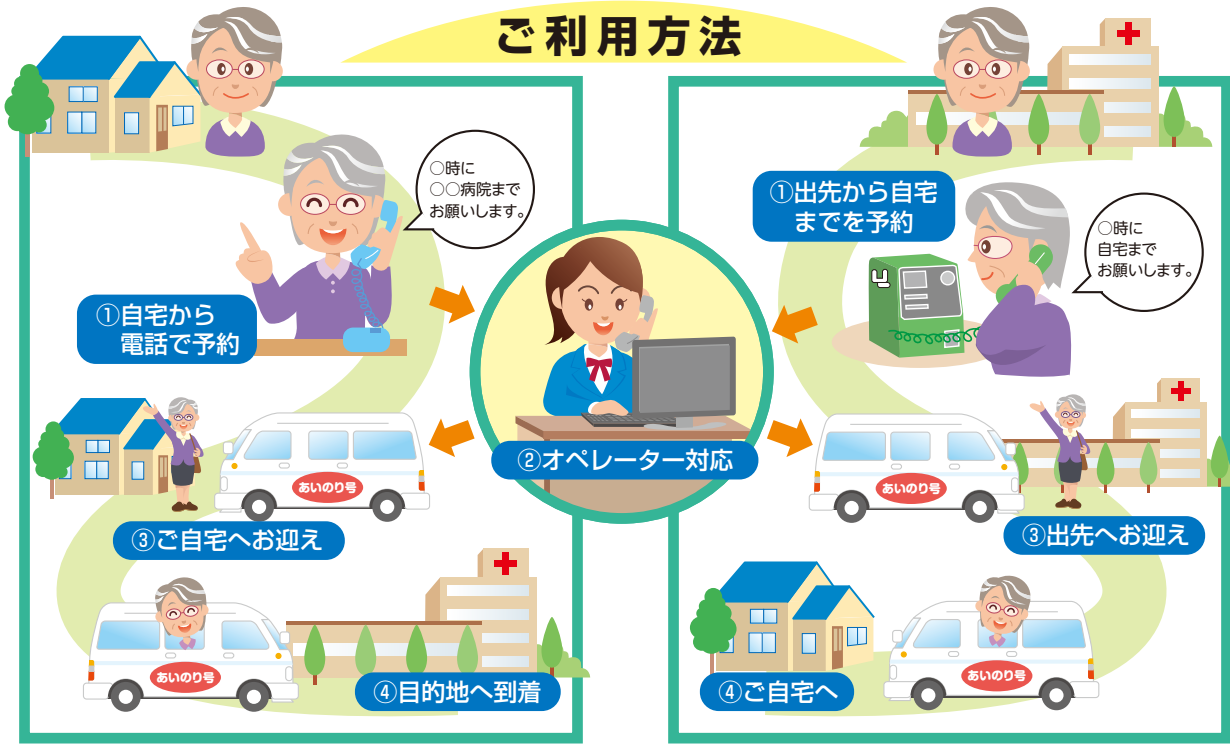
ご利用方法

○時に
○○病院まで
お願いします。

①自宅から
電話で予約

③ご自宅へお迎え

あいのり号

あいのり号

④目的地へ到着

②オペレーター対応

①出先から自宅
までを予約

○時に
自宅まで
お願いします。

あいのり号

③出先へお迎え

④ご自宅へ

あいのり号